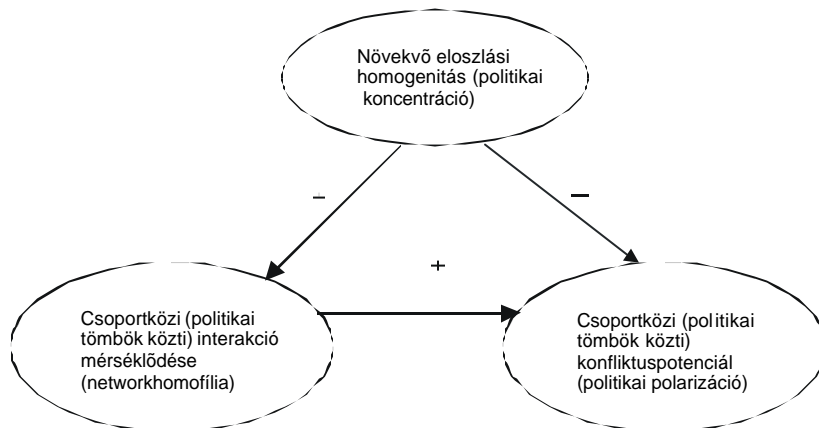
Növekvõ eloszlási homogenitás (politikai koncentráció)

–

–

+

Csoportközi (politikai tömbök közti) interakció mérséklõdése (networkhomofília)

Csoportközi (politikai tömbök közti) konfliktuspotenciál (politikai polarizáció)